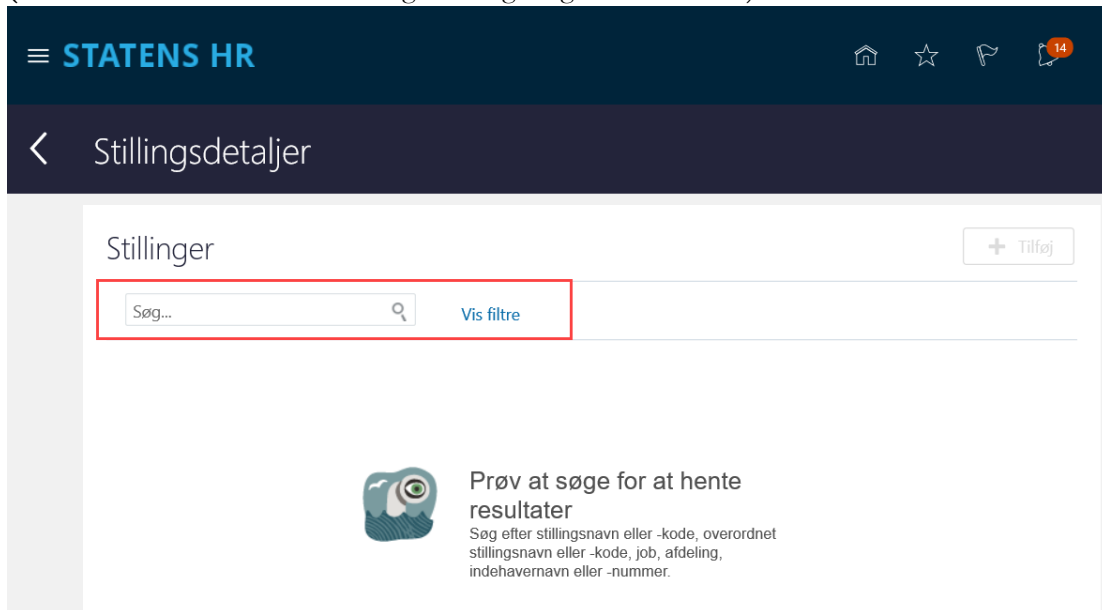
STATENS HR

14

Stillingsdetaljer

Stillinger

Tilføj

Søg...

Vis filtre

Prøv at søge for at hente resultater

Søg efter stillingsnavn eller -kode, overordnet stillingsnavn eller -kode, job, afdeling, indehavernavn eller -nummer.